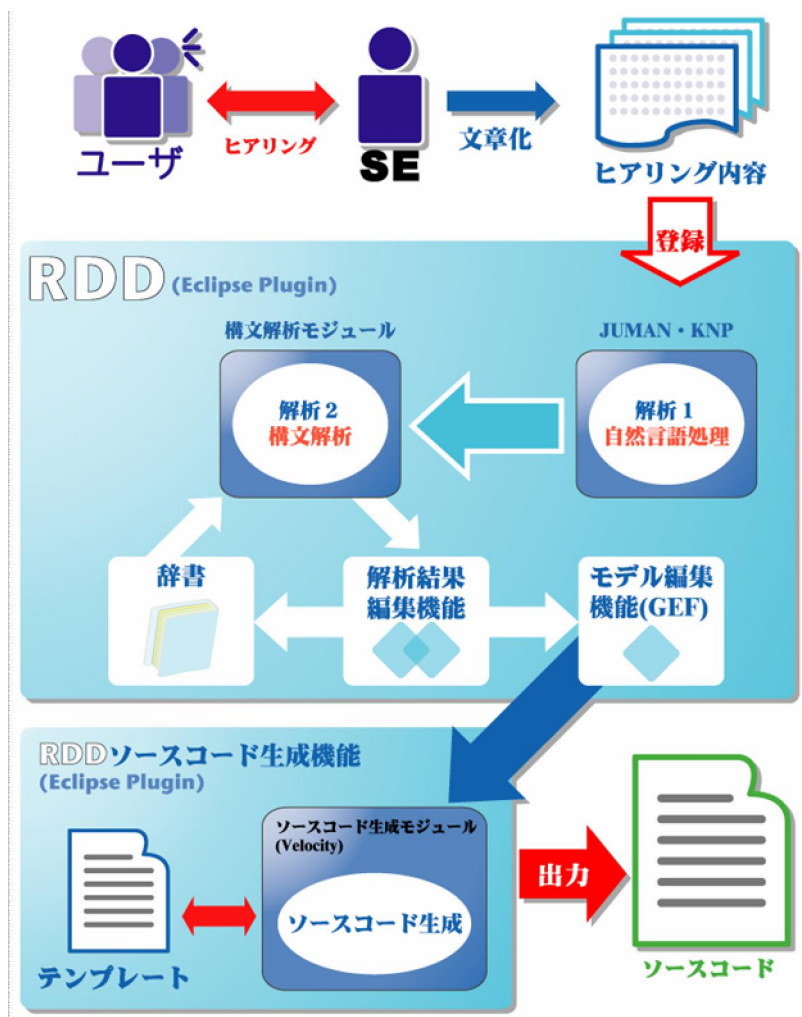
ユーザ

ヒアリング

SE

文章化

ヒアリング内容

登録

RDD (Eclipse Plugin)

構文解析モジュール

JUMAN・KNP

解析 2
構文解析

解析 1
自然言語処理

辞書

解析結果
編集機能

モデル編集
機能(GEF)

RDDソースコード生成機能
(Eclipse Plugin)

ソースコード生成モジュール
(Velocity)

ソースコード生成

テンプレート

出力

ソースコード